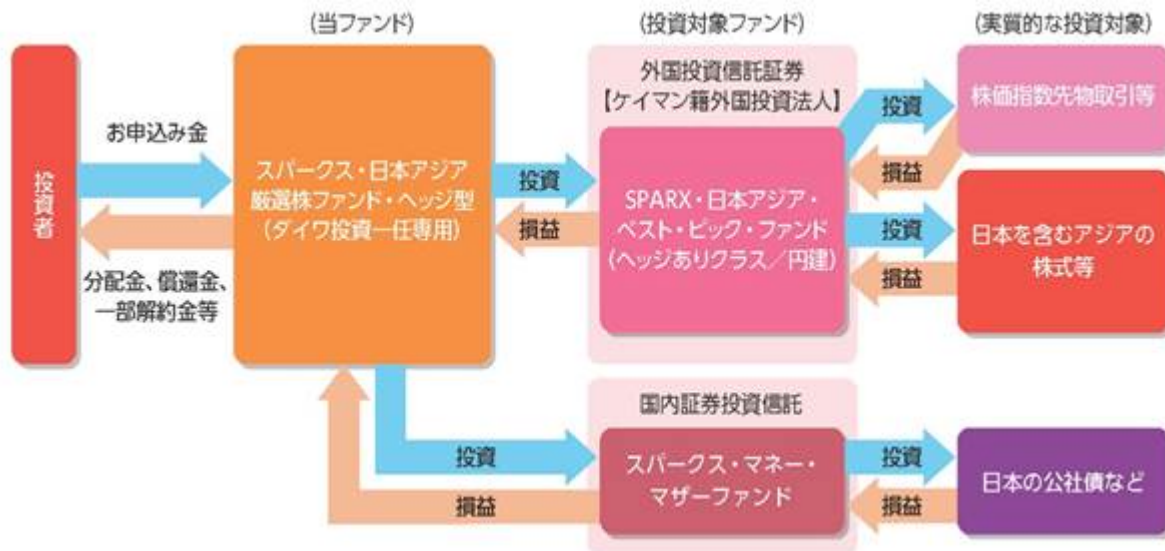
(当ファンド)

(投資対象ファンド)

(実質的な投資対象)

投資者

お申込み金

分配金、償還金、一部解約金等

スパークス・日本アジア厳選株ファンド・ヘッジ型(ダイワ投資一任専用)

投資

損益

外国投資信託証券
【ケイマン籍外国投資法人】

SPARX・日本アジア・ベスト・ピック・ファンド(ヘッジありクラス/円建)

投資

損益

株価指数先物取引等

投資

損益

日本を含むアジアの株式等

国内証券投資信託

投資

損益

スパークス・マネー・マザーファンド

投資

損益

日本の公社債など